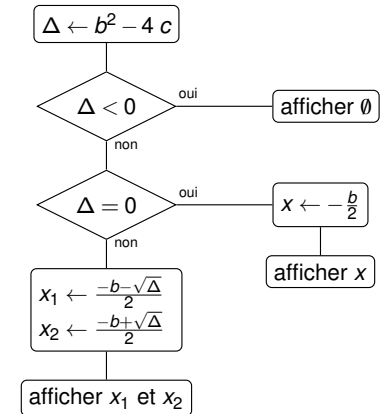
$\Delta \leftarrow b^2 - 4c$

$\Delta < 0$

oui

afficher $\emptyset$

non

$\Delta = 0$

oui

$x \leftarrow -\frac{b}{2}$

afficher $x$

non

$x_1 \leftarrow \frac{-b-\sqrt{\Delta}}{2}$
$x_2 \leftarrow \frac{-b+\sqrt{\Delta}}{2}$

afficher $x_1$ et $x_2$